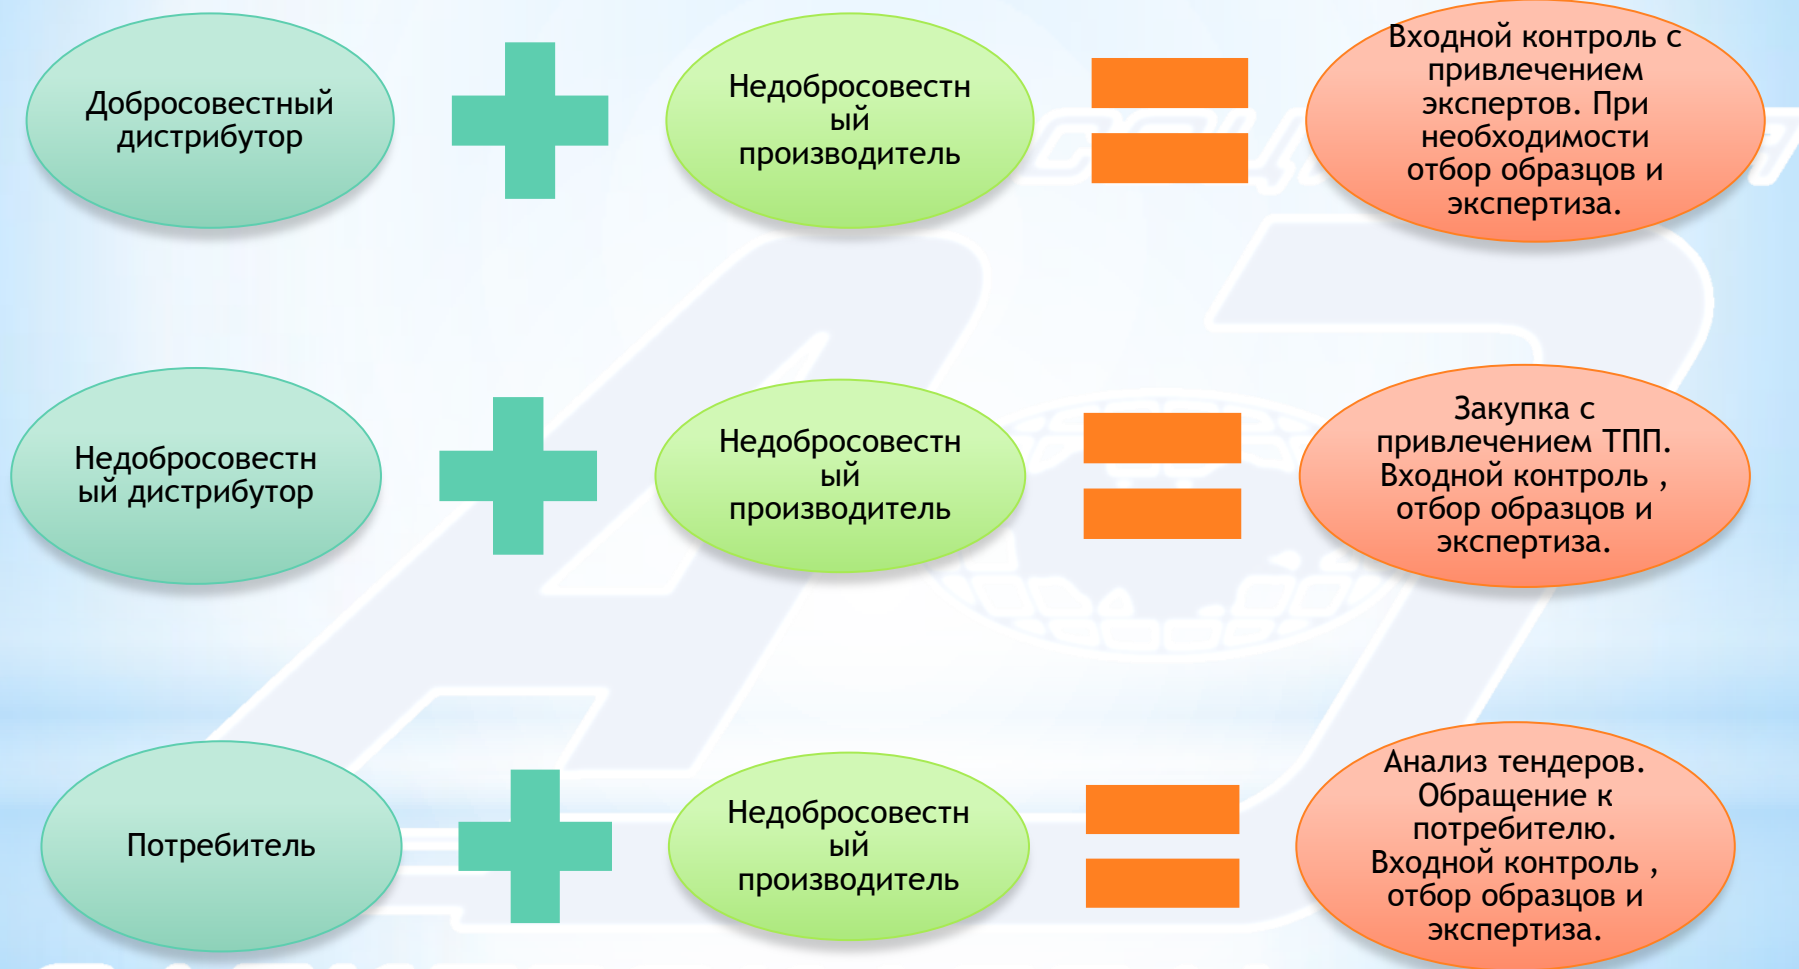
Добросовестный дистрибутор

Недобросовестный производитель

Входной контроль с привлечением экспертов. При необходимости отбор образцов и экспертиза.

Недобросовестный дистрибутор

Недобросовестный производитель

Закупка с привлечением ТПП. Входной контроль , отбор образцов и экспертиза.

Потребитель

Недобросовестный производитель

Анализ тендеров. Обращение к потребителю. Входной контроль , отбор образцов и экспертиза.